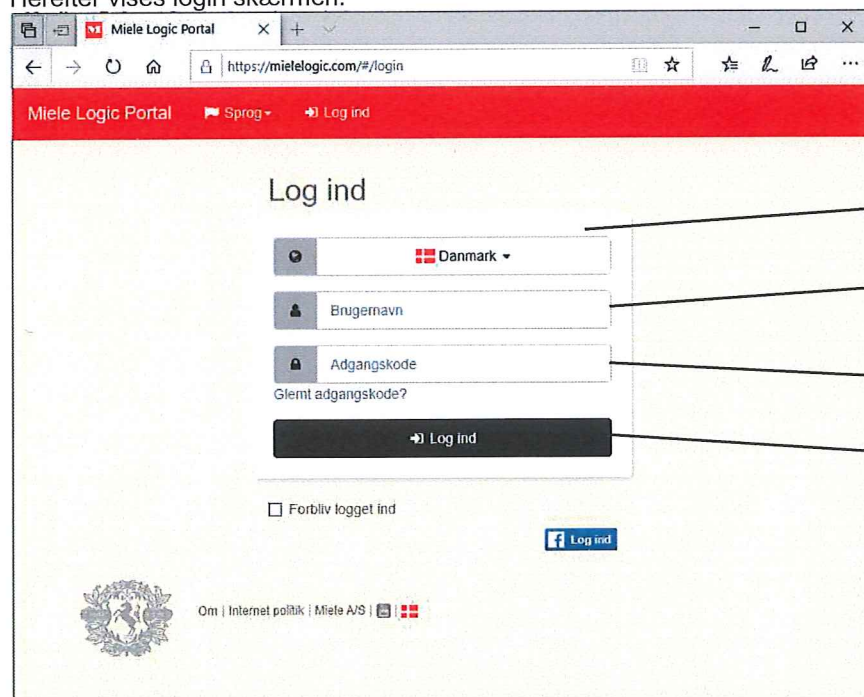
Herefter vises login skærmen.

Miele Logic Portal

https://mielelogic.com/#/login

Miele Logic Portal Sprog Log ind

Log ind

Danmark

Brugernavn

Adgangskode

Glemt adgangskode?

Log ind

Forbliv logget ind

Log ind

Om | Internet politik | Miele A/S |